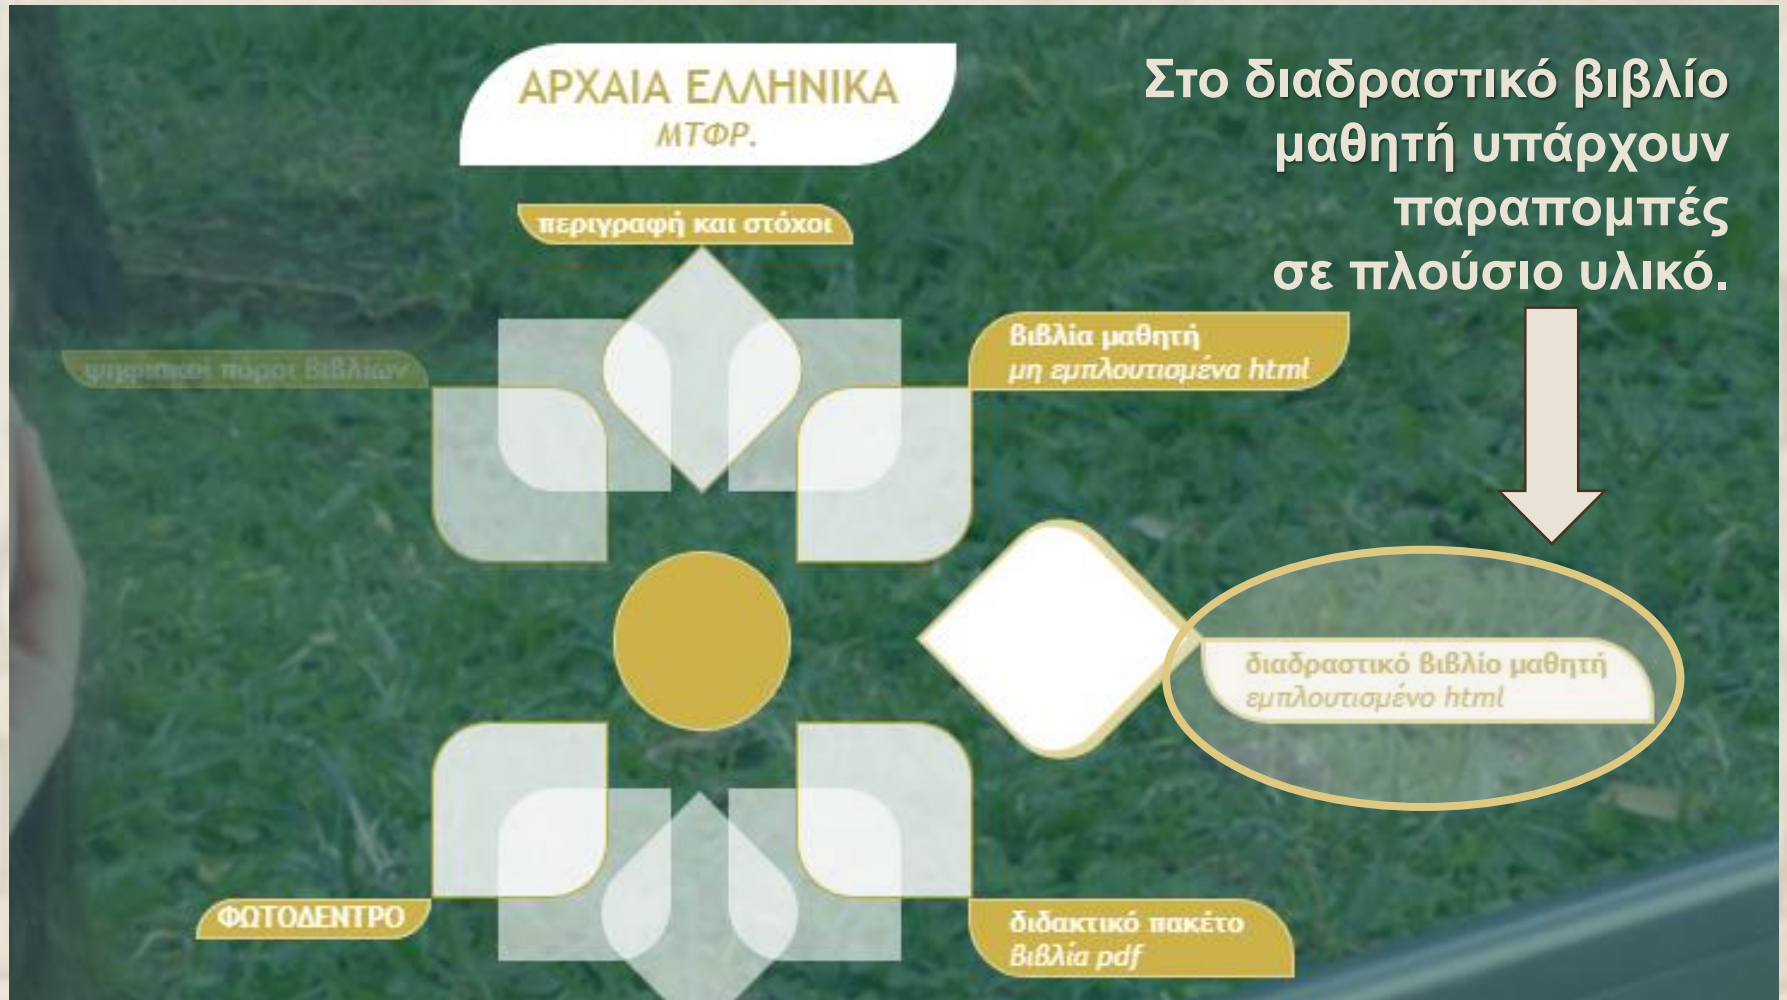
ΑΡΧΑΙΑ ΕΛΛΗΝΙΚΑ
ΜΤΦΡ.

Στο διαδραστικό βιβλίο μαθητή υπάρχουν παραπομπές σε πλούσιο υλικό.

περιγραφή και στόχοι

ψηφιακοί πόροι βιβλίων

βιβλία μαθητή
μη εμπλουτισμένα html

διαδραστικό βιβλίο μαθητή
εμπλουτισμένο html

ΦΩΤΟΔΕΝΤΡΟ

διδακτικό πακέτο
βιβλία pdf